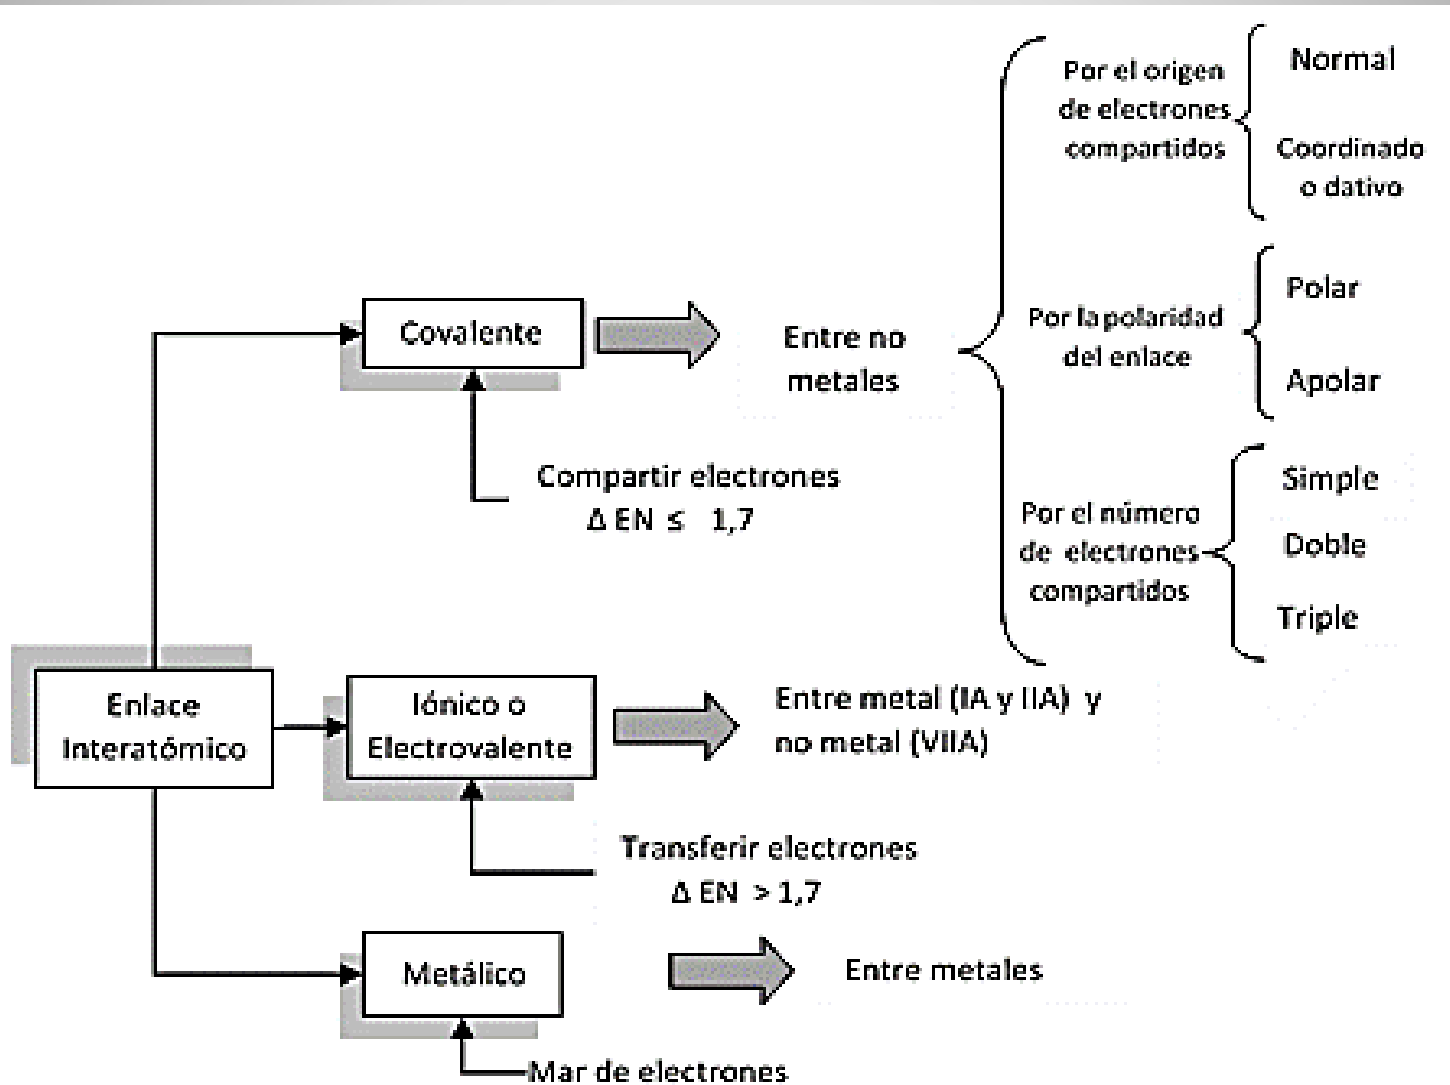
Covalente

Entre no metales

Por el origen de electrones compartidos

Normal

Coordinado o dativo

Por la polaridad del enlace

Polar

Apolar

Por el número de electrones compartidos

Simple

Doble

Triple

Compartir electrones
$\Delta$ EN $\leq$ 1,7

Enlace Interatómico

Iónico o Electrovalente

Entre metal (IA y IIA) y no metal (VIIA)

Transferir electrones
$\Delta$ EN > 1,7

Metálico

Entre metales

Mar de electrones